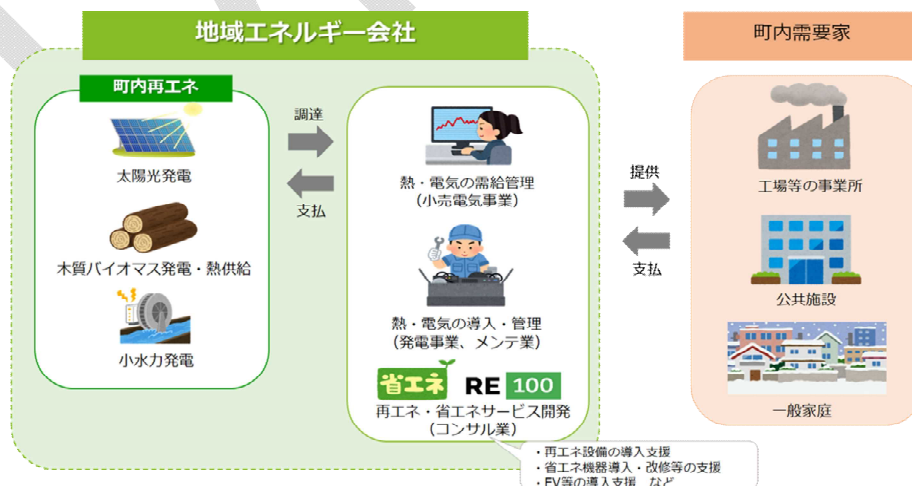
地域エネルギー会社

町内需要家

町内再エネ

太陽光発電

木質バイオマス発電・熱供給

小水力発電

調達

支払

熱・電気の需給管理
（小売電気事業）

熱・電気の導入・管理
（発電事業、メンテ業）

省エネ RE 100

再エネ・省エネサービス開発
（コンサル業）

提供

支払

工場等の事業所

公共施設

一般家庭

・再エネ設備の導入支援
・省エネ機器導入・改修等の支援
・EV等の導入支援 など